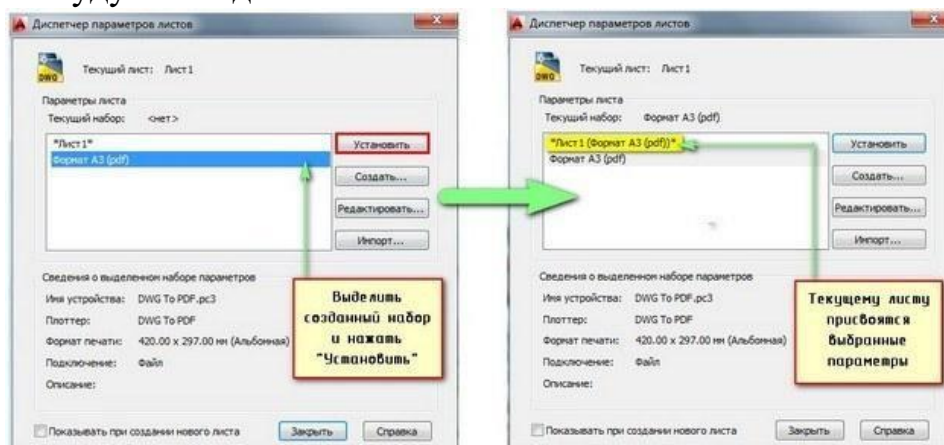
Диспетчер параметров листов

Текущий лист: Лист1

Параметры листа

Текущий набор: <нет>

*Лист1*

Формат А3 (pdf)

Установить

Создать...

Редактировать...

Импорт...

Сведения о выделенном наборе параметров

Имя устройства: DWG To PDF.pc3

Плоттер: DWG To PDF

Формат печати: 420.00 x 297.00 мм (Альбомная)

Подключение: Файл

Описание:

Выделить созданный набор и нажать "Установить"

Показывать при создании нового листа

Закрыть

Справка

Диспетчер параметров листов

Текущий лист: Лист1

Параметры листа

Текущий набор: Формат А3 (pdf)

*Лист1 (Формат А3 (pdf))*

Формат А3 (pdf)

Установить

Создать...

Редактировать...

Импорт...

Сведения о выделенном наборе параметров

Имя устройства: DWG To PDF.pc3

Плоттер: DWG To PDF

Формат печати: 420.00 x 297.00 мм (Альбомная)

Подключение: Файл

Описание:

Текущему листу присвоятся выбранные параметры

Показывать при создании нового листа

Закрыть

Справка